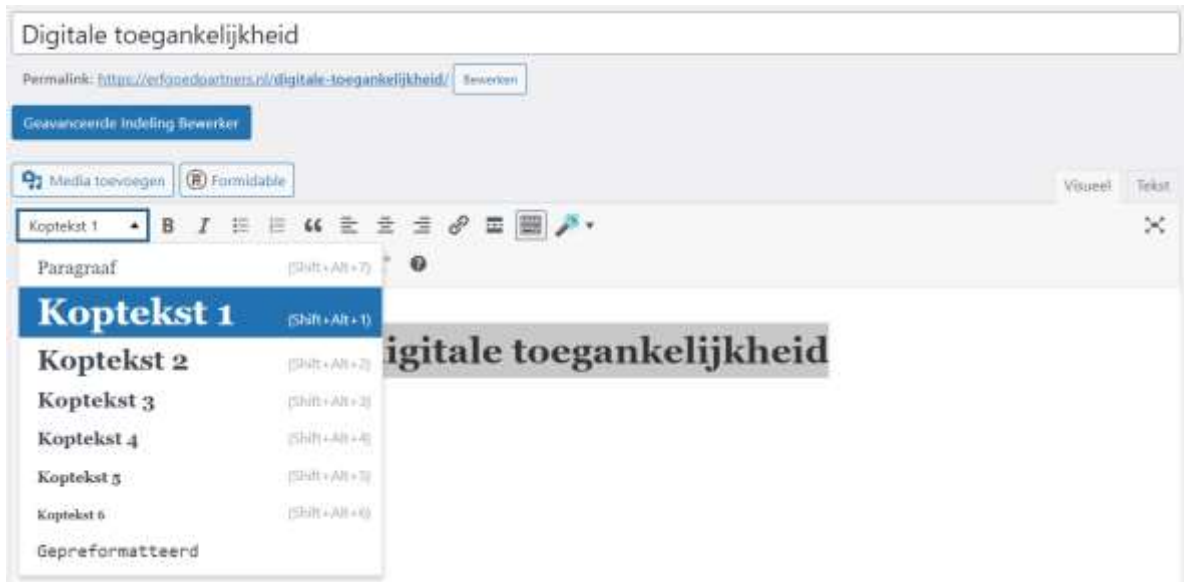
Digitale toegankelijkheid

Permalink: https://erfgoedpartners.nl/digitale-toegankelijkheid/ Bewerken

Geavanceerde Indeling Bewerker

Media toevoegen Formidable

Visueel Tekst

Koptekst 1

Paragraaf (Shift+Alt+7)

Koptekst 1 (Shift+Alt+1)

Koptekst 2 (Shift+Alt+2)

Koptekst 3 (Shift+Alt+3)

Koptekst 4 (Shift+Alt+4)

Koptekst 5 (Shift+Alt+5)

Koptekst 6 (Shift+Alt+6)

Gepreformatteerd

igitale toegankelijkheid